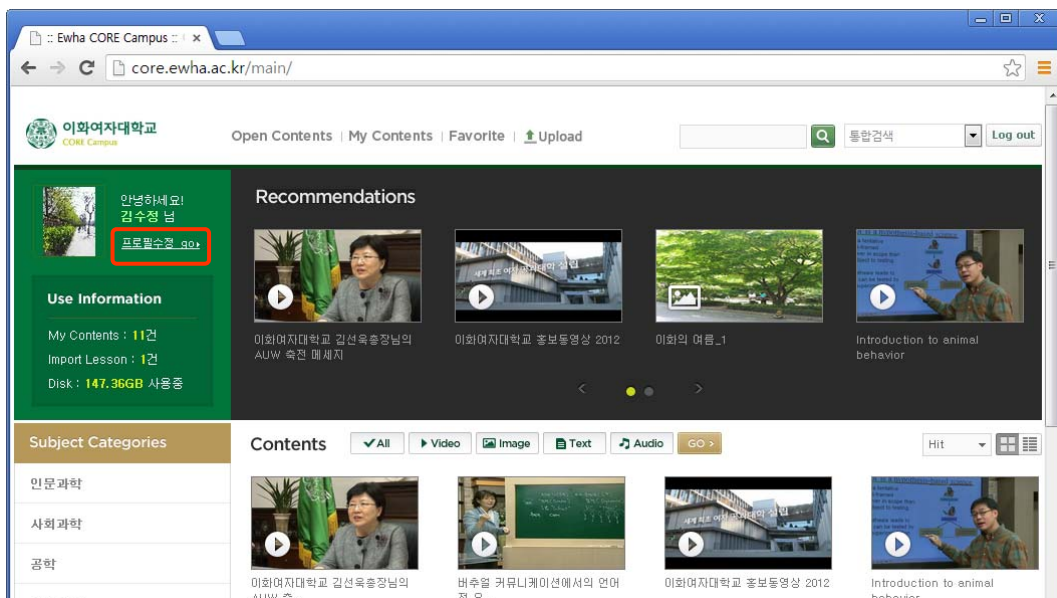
:: Ewha CORE Campus :: ×

core.ewha.ac.kr/main/

이화여자대학교 CORE Campus

Open Contents | My Contents | Favorite | Upload

통합검색

Log out

안녕하세요!
김수정 님
프로필수정 go›

Use Information

My Contents : 11건
Import Lesson : 1건
Disk : 147.36GB 사용중

Recommendations

이화여자대학교 김선욱총장님의 AUW 축전 메세지

이화여자대학교 홍보동영상 2012

이화의 여름_1

Introduction to animal behavior

Subject Categories

인문과학

사회과학

공학

Contents

All

Video

Image

Text

Audio

GO ›

Hit

이화여자대학교 김선욱총장님의 AUW 축...

버추얼 커뮤니케이션에서의 언어 적 유...

이화여자대학교 홍보동영상 2012

Introduction to animal behavior